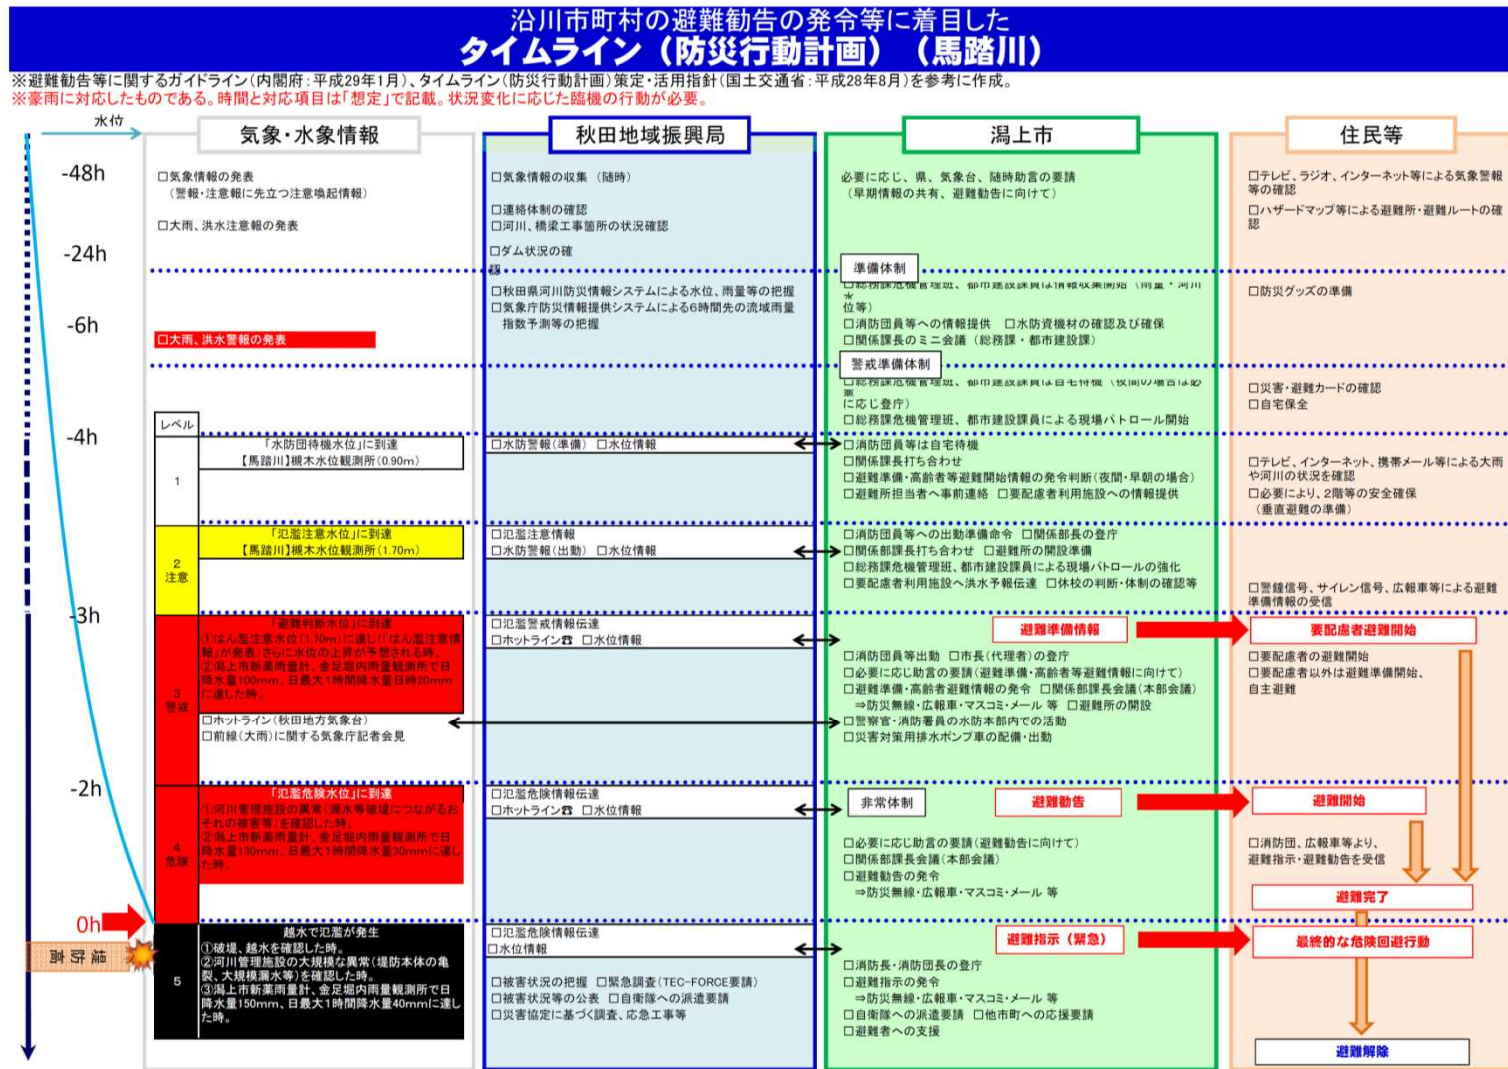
沿川市町村の避難勧告の発令等に着目した
タイムライン（防災行動計画）（馬踏川）

※避難勧告等に関するガイドライン（内閣府：平成29年1月）、タイムライン（防災行動計画）策定・活用指針（国土交通省：平成28年8月）を参考に作成。
※豪雨に対応したものである。時間と対応項目は「想定」で記載。状況変化に応じた臨機の行動が必要。

水位

気象・水象情報

秋田地域振興局

潟上市

住民等

-48h

□気象情報の発表
（警報・注意報に先立つ注意喚起情報）

□大雨、洪水注意報の発表

□気象情報の収集（随時）

□連絡体制の確認
□河川、橋梁工事箇所の状況確認

□ダム状況の確認

必要に応じ、県、気象台、随時助言の要請
（早期情報の共有、避難勧告に向けて）

□テレビ、ラジオ、インターネット等による気象警報等の確認
□ハザードマップ等による避難所・避難ルートの確認

-24h

準備体制

□秋田県河川防災情報システムによる水位、雨量等の把握
□気象庁防災情報提供システムによる6時間先の流域雨量指数予測等の把握

□総務課危機管理班、都市建設課員は情報収集開始（雨量・河川水位等）
□消防団員等への情報提供　□水防資機材の確認及び確保
□関係課長のミニ会議（総務課・都市建設課）

□防災グッズの準備

-6h

□大雨、洪水警報の発表

警戒準備体制

□総務課危機管理班、都市建設課員は自宅待機（夜間の場合は必要に応じ登庁）
□総務課危機管理班、都市建設課員による現場パトロール開始

□災害・避難カードの確認
□自宅保全

-4h

レベル

1

「水防団待機水位」に到達
【馬踏川】槻木水位観測所（0.90m）

□水防警報（準備）　□水位情報

□消防団員等は自宅待機
□関係課長打ち合わせ
□避難準備・高齢者等避難開始情報の発令判断（夜間・早朝の場合）
□避難所担当者へ事前連絡　□要配慮者利用施設への情報提供

□テレビ、インターネット、携帯メール等による大雨や河川の状況を確認
□必要により、2階等の安全確保
（垂直避難の準備）

2
注意

「氾濫注意水位」に到達
【馬踏川】槻木水位観測所（1.70m）

□氾濫注意情報
□水防警報（出動）　□水位情報

□消防団員等への出動準備命令　□関係部長の登庁
□関係部課長打ち合わせ　□避難所の開設準備
□総務課危機管理班、都市建設課員による現場パトロールの強化
□要配慮者利用施設へ洪水予報伝達　□休校の判断・体制の確認等

□警鐘信号、サイレン信号、広報車等による避難準備情報の受信

-3h

3
警戒

「避難判断水位」に到達
①はん濫注意水位（1.70m）に達し「はん濫注意情報」が発表さらに水位の上昇が予想される時。
②潟上市新蔵雨量計、金足堤内雨量観測所で日降水量100mm、日最大1時間降水量日時20mmに達した時。

□ホットライン（秋田地方気象台）
□前線（大雨）に関する気象庁記者会見

□氾濫警戒情報伝達
□ホットライン☎　□水位情報

避難準備情報

要配慮者避難開始

□消防団員等出動　□市長（代理者）の登庁
□必要に応じ助言の要請（避難準備・高齢者等避難情報に向けて）
□避難準備・高齢者避難情報の発令　□関係部課長会議（本部会議）
⇒防災無線・広報車・マスコミ・メール 等　□避難所の開設
□警察官・消防署員の水防本部内での活動
□災害対策用排水ポンプ車の配備・出動

□要配慮者の避難開始
□要配慮者以外は避難準備開始、自主避難

-2h

4
危険

「氾濫危険水位」に到達
①河川管理施設の異常（漏水等破堤につながるおそれの被害等）を確認した時。
②潟上市新蔵雨量計、金足堤内雨量観測所で日降水量130mm、日最大1時間降水量30mmに達した時。

□氾濫危険情報伝達
□ホットライン☎　□水位情報

非常体制

避難勧告

避難開始

□必要に応じ助言の要請（避難勧告に向けて）
□関係部課長会議（本部会議）
□避難勧告の発令
⇒防災無線・広報車・マスコミ・メール 等

□消防団、広報車等より、避難指示・避難勧告を受信

避難完了

0h

堤防決壊

5

越水で氾濫が発生
①破堤、越水を確認した時。
②河川管理施設の大規模な異常（堤防本体の亀裂、大規模漏水等）を確認した時。
③潟上市新蔵雨量計、金足堤内雨量観測所で日降水量150mm、日最大1時間降水量40mmに達した時。

□氾濫危険情報伝達
□水位情報

□被害状況の把握　□緊急調査（TEC-FORCE要請）
□被害状況等の公表　□自衛隊への派遣要請
□災害協定に基づく調査、応急工事等

避難指示（緊急）

最終的な危険回避行動

□消防長・消防団長の登庁
□避難指示の発令
⇒防災無線・広報車・マスコミ・メール 等
□自衛隊への派遣要請　□他市町への応援要請
□避難者への支援

避難解除